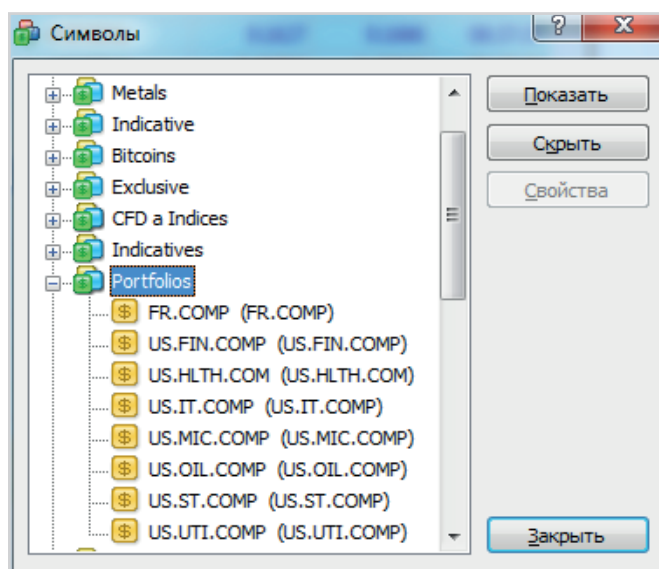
Символы

Metals
Indicative
Bitcoins
Exclusive
CFD a Indices
Indicatives
Portfolios
FR.COMP (FR.COMP)
US.FIN.COMP (US.FIN.COMP)
US.HLTH.COM (US.HLTH.COM)
US.IT.COMP (US.IT.COMP)
US.MIC.COMP (US.MIC.COMP)
US.OIL.COMP (US.OIL.COMP)
US.ST.COMP (US.ST.COMP)
US.UTI.COMP (US.UTI.COMP)

Показать
Скрыть
Свойства
Закрыть